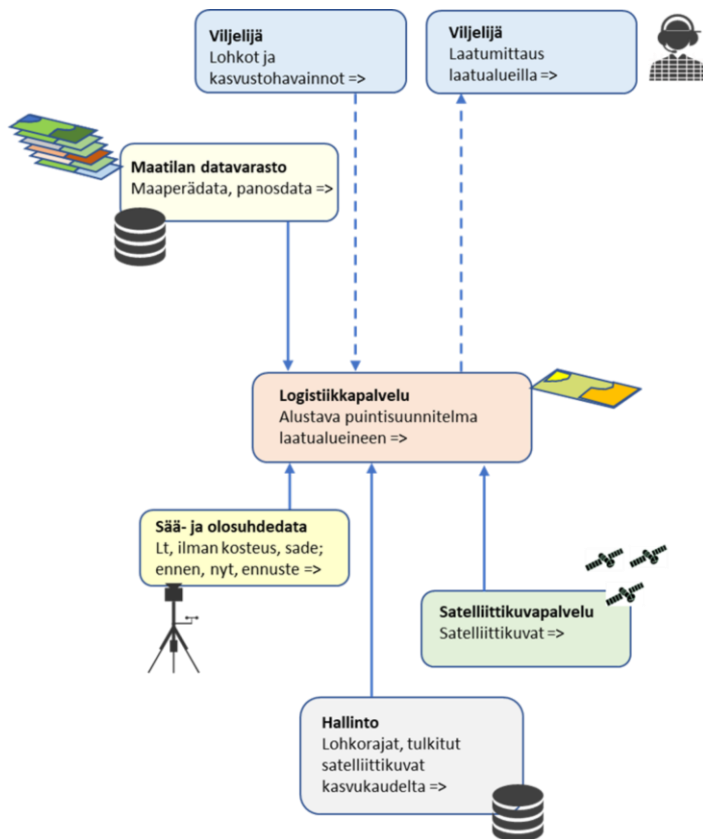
**Viljelijä**
Lohkot ja kasvustohavainnot =>

**Viljelijä**
Laatumittaus laatualueilla =>

**Maatilan datavarasto**
Maaperädata, panosdata =>

**Logistiikkapalvelu**
Alustava puintisuunnitelma laatualueineen =>

**Sää- ja olosuhdedata**
Lt, ilman kosteus, sade; ennen, nyt, ennuste =>

**Satelliittikuvapalvelu**
Satelliittikuvat =>

**Hallinto**
Lohkorajat, tulkitut satelliittikuvat kasvukaudelta =>